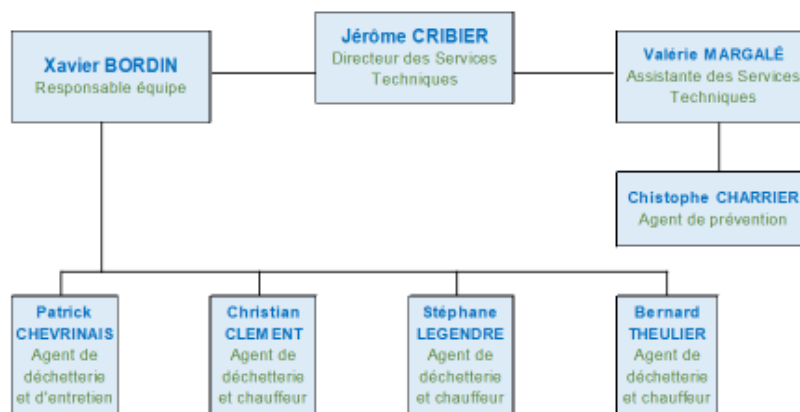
Jérôme CRIBIER
Directeur des Services Techniques

Xavier BORDIN
Responsable équipe

Valérie MARGALÉ
Assistante des Services Techniques

Chistophe CHARRIER
Agent de prévention

Patrick CHEVRINAIS
Agent de déchetterie et d'entretien

Christian CLEMENT
Agent de déchetterie et chauffeur

Stéphane LEGENDRE
Agent de déchetterie et chauffeur

Bernard THEULIER
Agent de déchetterie et chauffeur